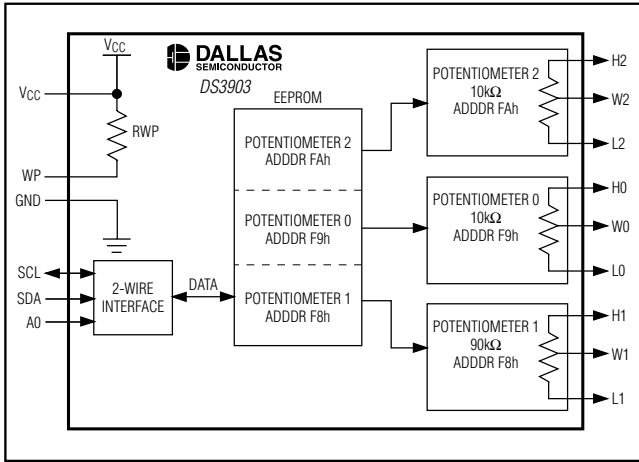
DALLAS SEMICONDUCTOR
DS3903

$V_{CC}$

$V_{CC}$

RWP

WP

GND

SCL

SDA

A0

2-WIRE INTERFACE

DATA

EEPROM

POTENTIOMETER 2 ADDDR FAh

POTENTIOMETER 0 ADDDR F9h

POTENTIOMETER 1 ADDDR F8h

POTENTIOMETER 2 10kΩ ADDDR FAh

POTENTIOMETER 0 10kΩ ADDDR F9h

POTENTIOMETER 1 90kΩ ADDDR F8h

H2

W2

L2

H0

W0

L0

H1

W1

L1